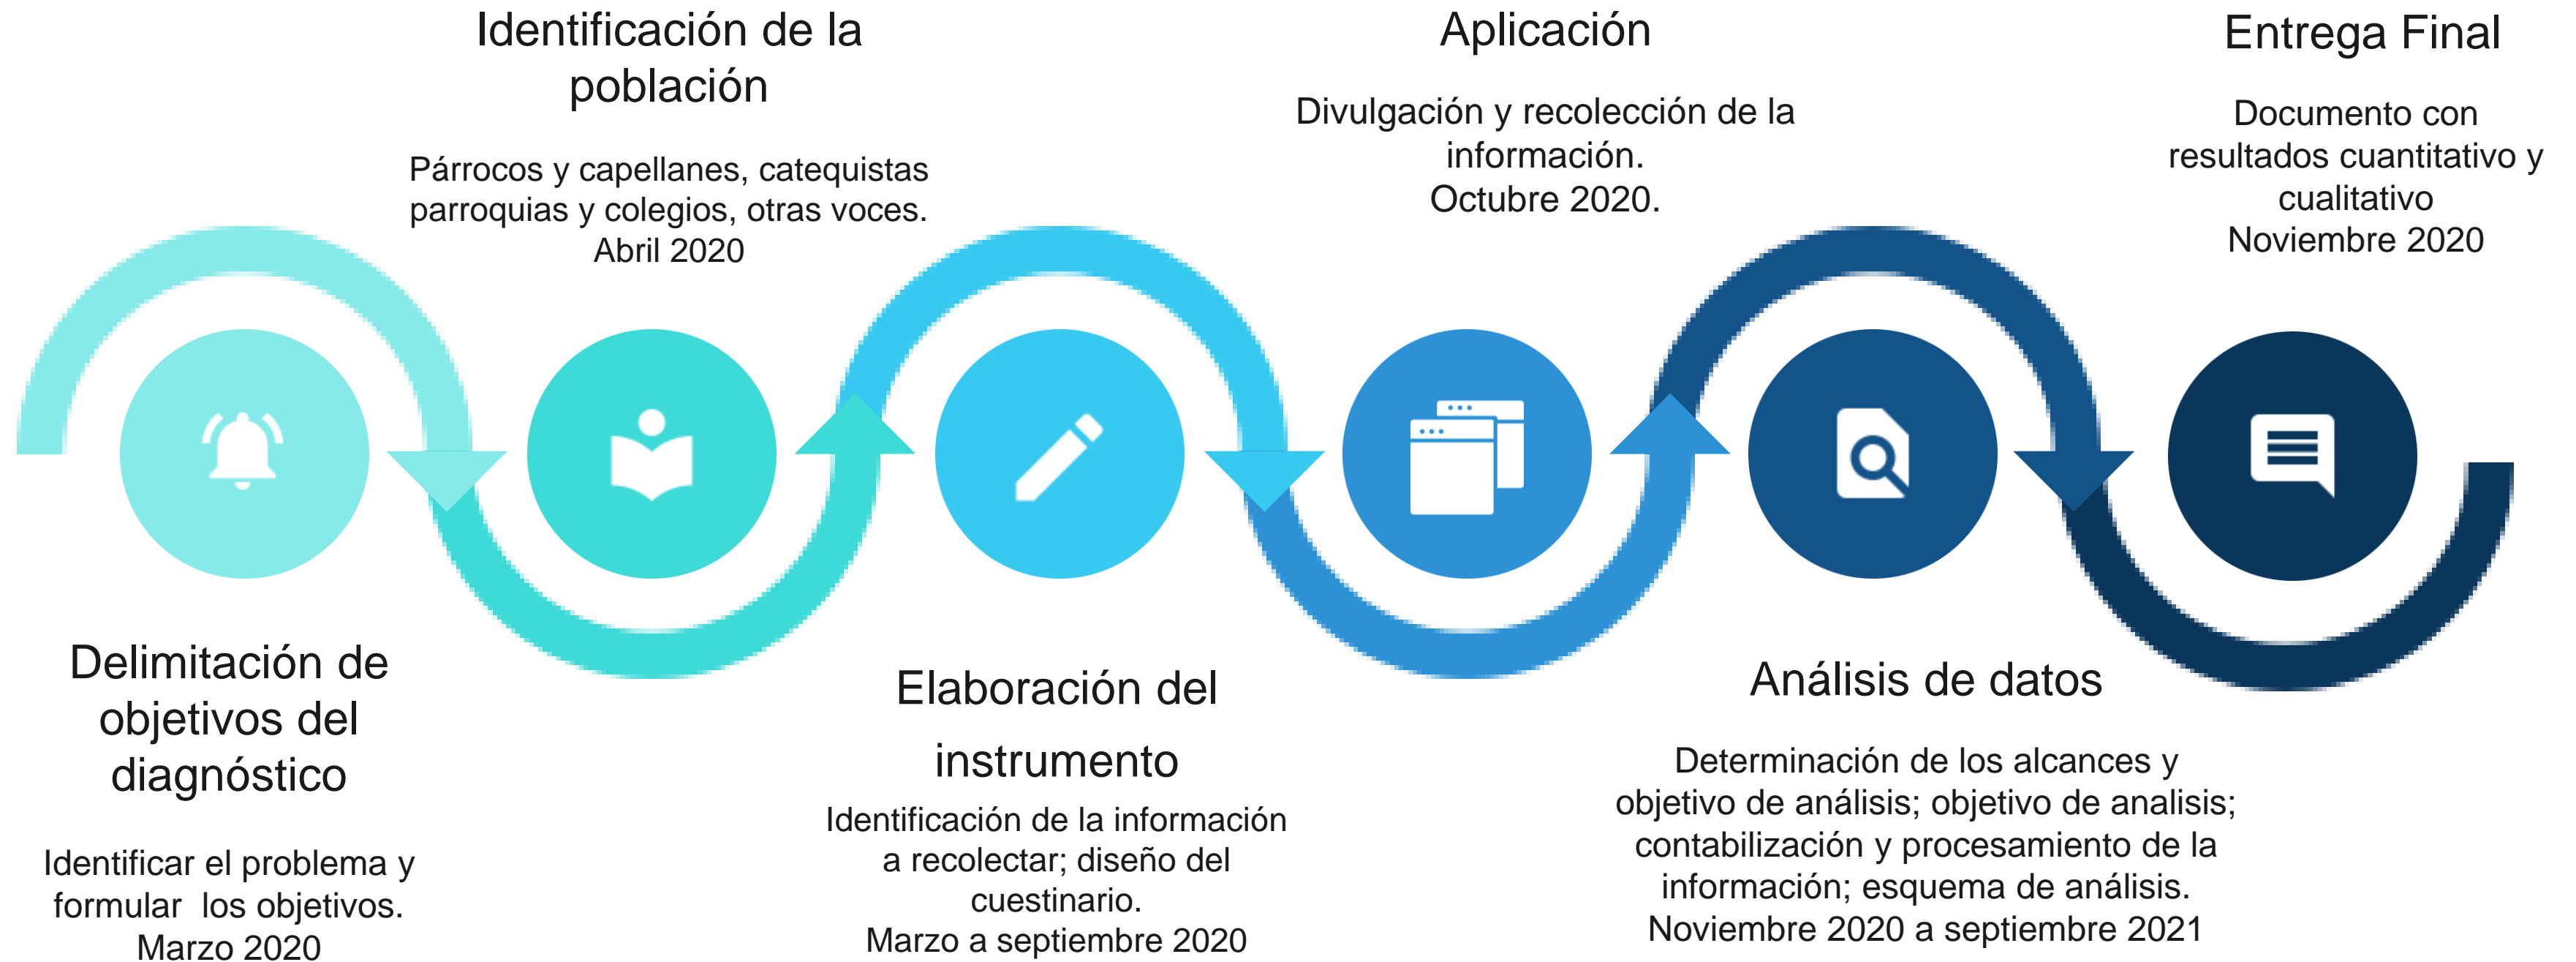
Identificación de la población

Párrocos y capellanes, catequistas parroquias y colegios, otras voces.
Abril 2020

Aplicación

Divulgación y recolección de la información.
Octubre 2020.

Entrega Final

Documento con resultados cuantitativo y cualitativo
Noviembre 2020

Delimitación de objetivos del diagnóstico

Identificar el problema y formular los objetivos.
Marzo 2020

Elaboración del instrumento

Identificación de la información a recolectar; diseño del cuestinario.
Marzo a septiembre 2020

Análisis de datos

Determinación de los alcances y objetivo de análisis; objetivo de analisis; contabilización y procesamiento de la información; esquema de análisis.
Noviembre 2020 a septiembre 2021